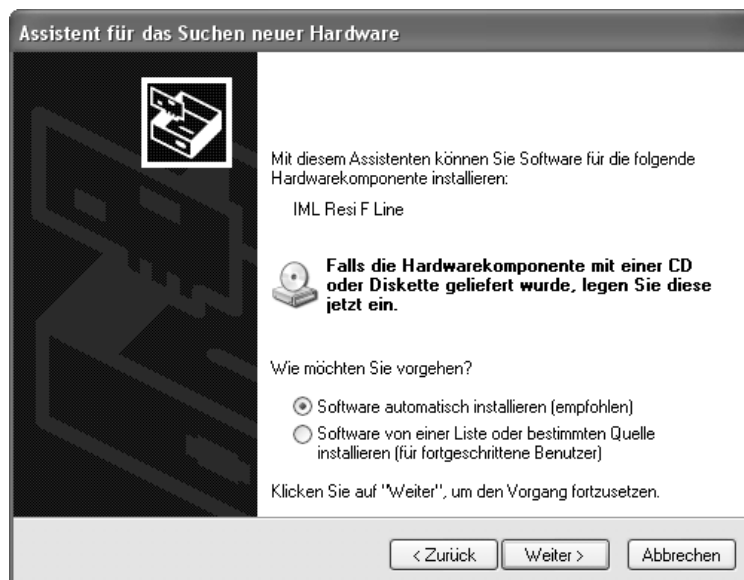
Assistent für das Suchen neuer Hardware

Mit diesem Assistenten können Sie Software für die folgende Hardwarekomponente installieren:

IML Resi F Line

Falls die Hardwarekomponente mit einer CD oder Diskette geliefert wurde, legen Sie diese jetzt ein.

Wie möchten Sie vorgehen?

Software automatisch installieren (empfohlen)

Software von einer Liste oder bestimmten Quelle installieren (für fortgeschrittene Benutzer)

Klicken Sie auf "Weiter", um den Vorgang fortzusetzen.

< Zurück | Weiter > | Abbrechen